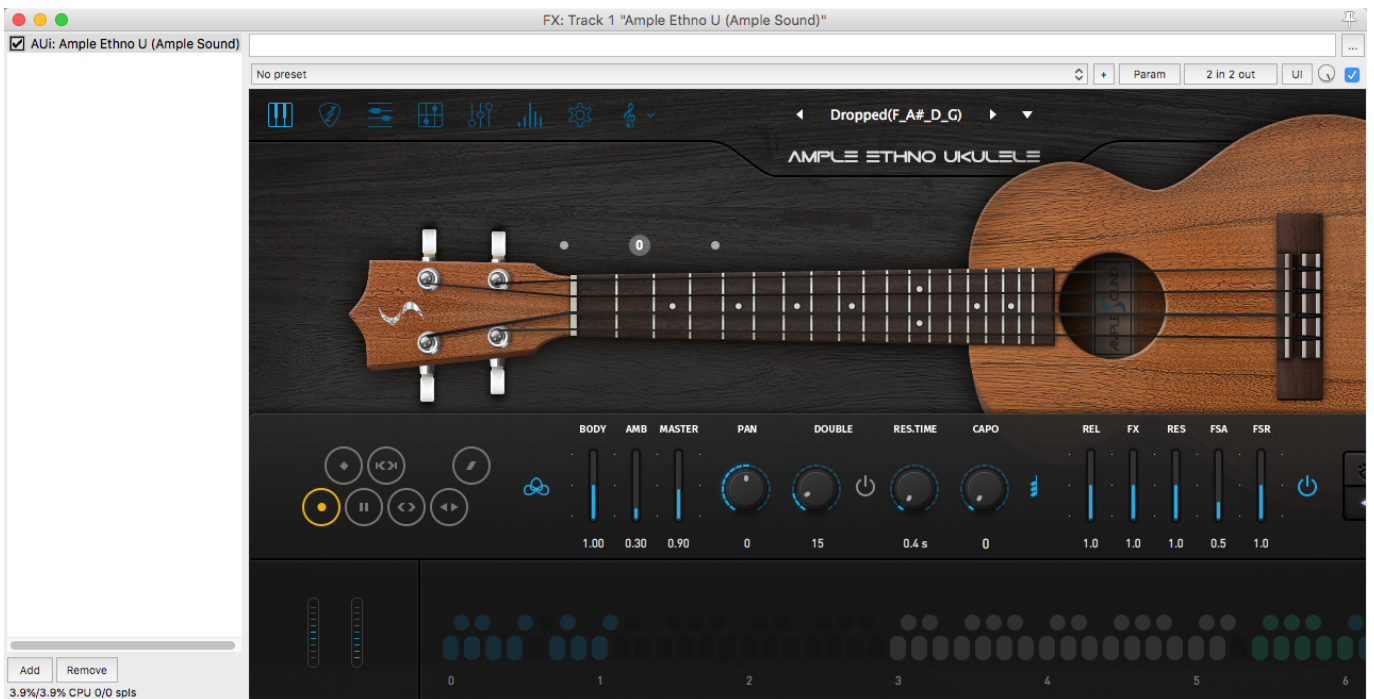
FX: Track 1 "Ample Ethno U (Ample Sound)"

AUi: Ample Ethno U (Ample Sound)

...

No preset

+ Param 2 in 2 out UI

Dropped(F_A#_D_G)

AMPLE ETHNO UKULELE

0

BODY AMB MASTER PAN DOUBLE RES.TIME CAPO REL FX RES FSA FSR

1.00 0.30 0.90 0 15 0.4 s 0 1.0 1.0 1.0 0.5 1.0

0 1 2 3 4 5 6

Add Remove

3.9%/3.9% CPU 0/0 spls